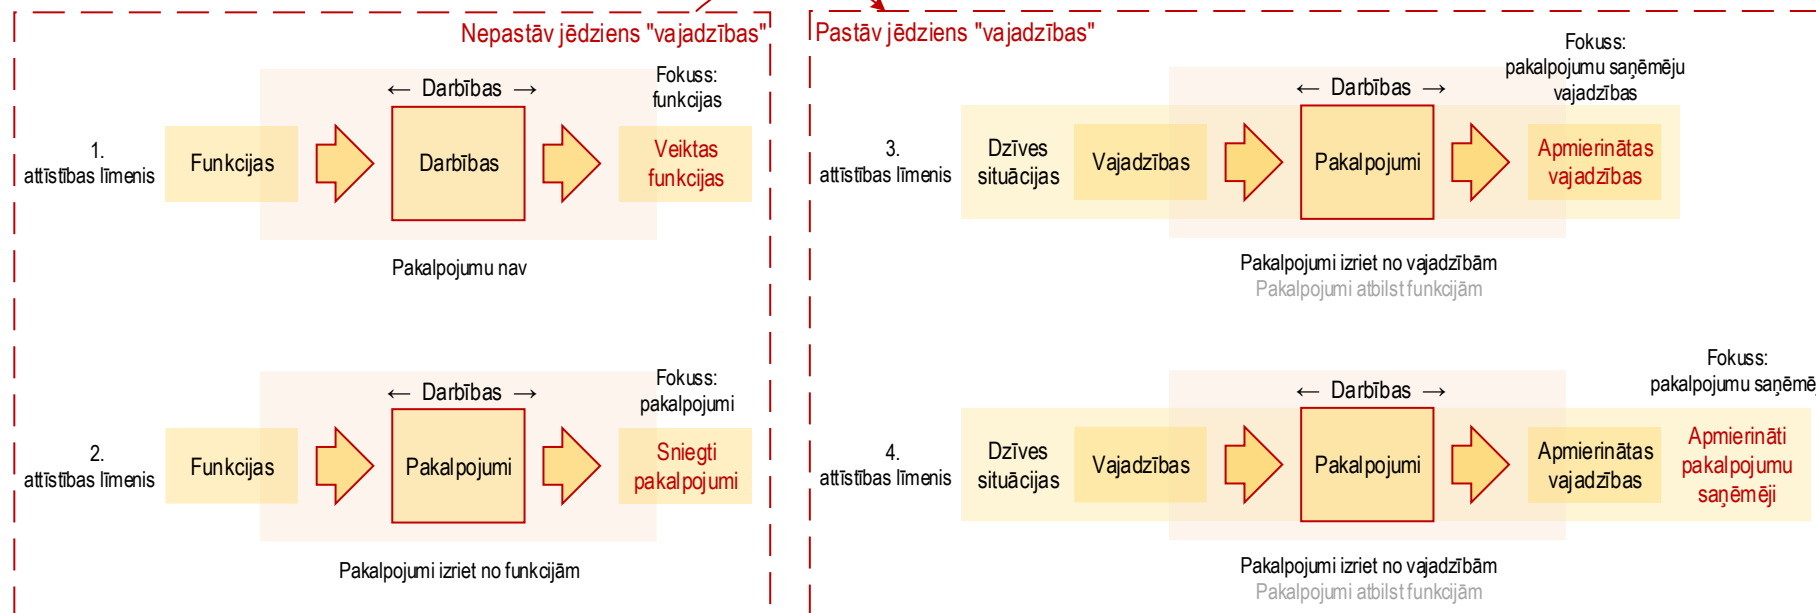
Nepastāv jēdziens "vajadzības"

1. attīstības līmenis

← Darbības →

Fokuss: funkcijas

Funkcijas

Darbības

Veiktas funkcijas

Pakalpojumu nav

2. attīstības līmenis

← Darbības →

Fokuss: pakalpojumi

Funkcijas

Pakalpojumi

Sniegti pakalpojumi

Pakalpojumi izriet no funkcijām

Pastāv jēdziens "vajadzības"

3. attīstības līmenis

← Darbības →

Fokuss: pakalpojumu saņēmēju vajadzības

Dzīves situācijas

Vajadzības

Pakalpojumi

Apmierinātas vajadzības

Pakalpojumi izriet no vajadzībām
Pakalpojumi atbilst funkcijām

4. attīstības līmenis

← Darbības →

Fokuss: pakalpojumu saņēmē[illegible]

Dzīves situācijas

Vajadzības

Pakalpojumi

Apmierinātas vajadzības

Apmierināti pakalpojumu saņēmēji

Pakalpojumi izriet no vajadzībām
Pakalpojumi atbilst funkcijām